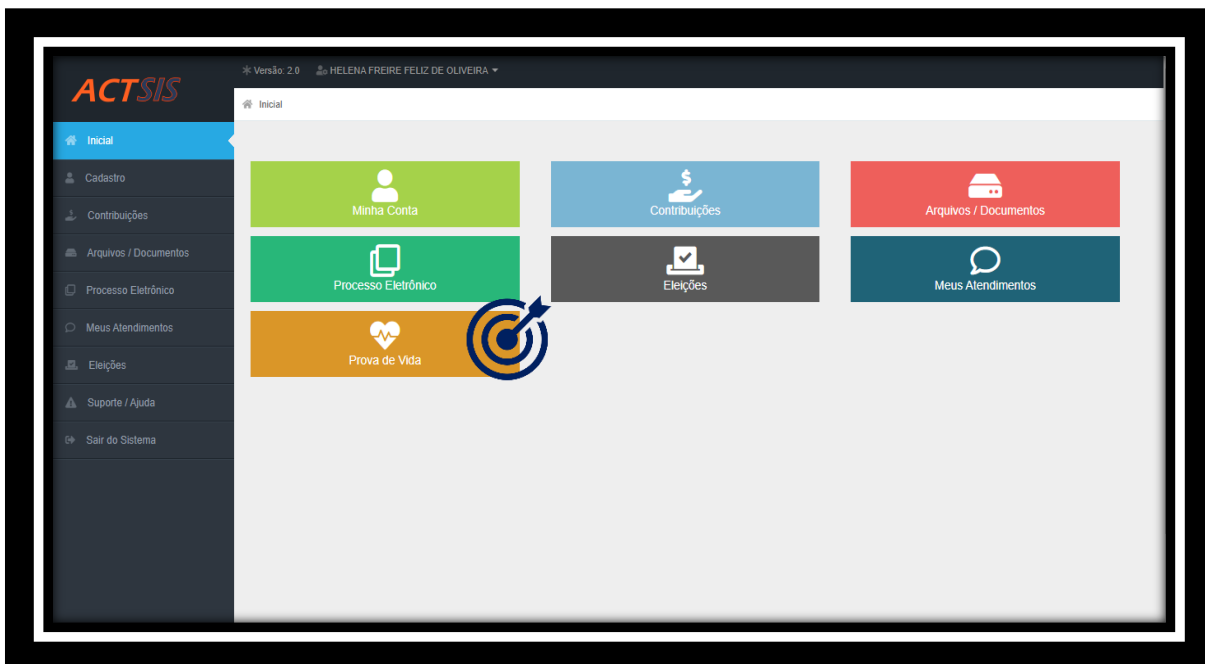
ACTSIS

Versão: 2.0 HELENA FREIRE FELIZ DE OLIVEIRA

Inicial

Inicial
Cadastro
Contribuições
Arquivos / Documentos
Processo Eletrônico
Meus Atendimentos
Eleições
Suporte / Ajuda
Sair do Sistema

Minha Conta
Contribuições
Arquivos / Documentos
Processo Eletrônico
Eleições
Meus Atendimentos
Prova de Vida